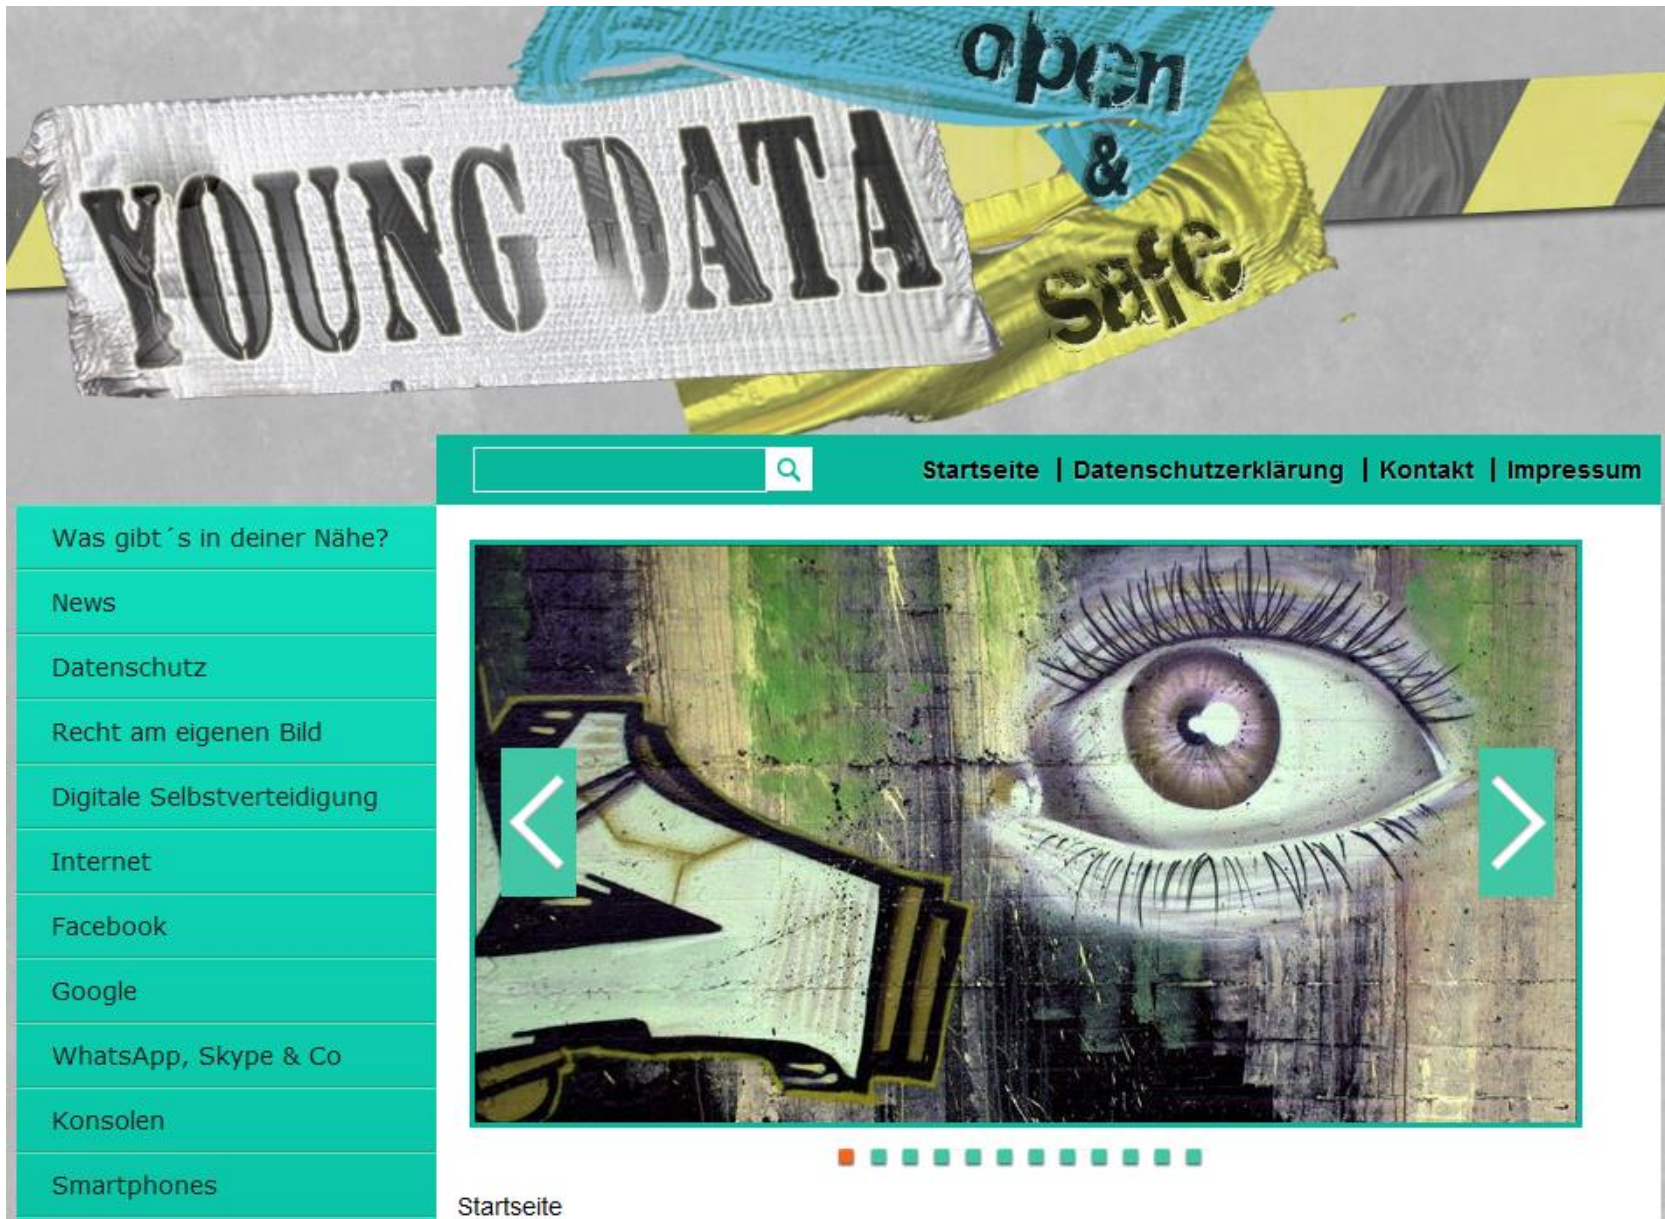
YOUNG DATA open & safe

Startseite | Datenschutzerklärung | Kontakt | Impressum

Was gibt´s in deiner Nähe?

News

Datenschutz

Recht am eigenen Bild

Digitale Selbstverteidigung

Internet

Facebook

Google

WhatsApp, Skype & Co

Konsolen

Smartphones

Startseite